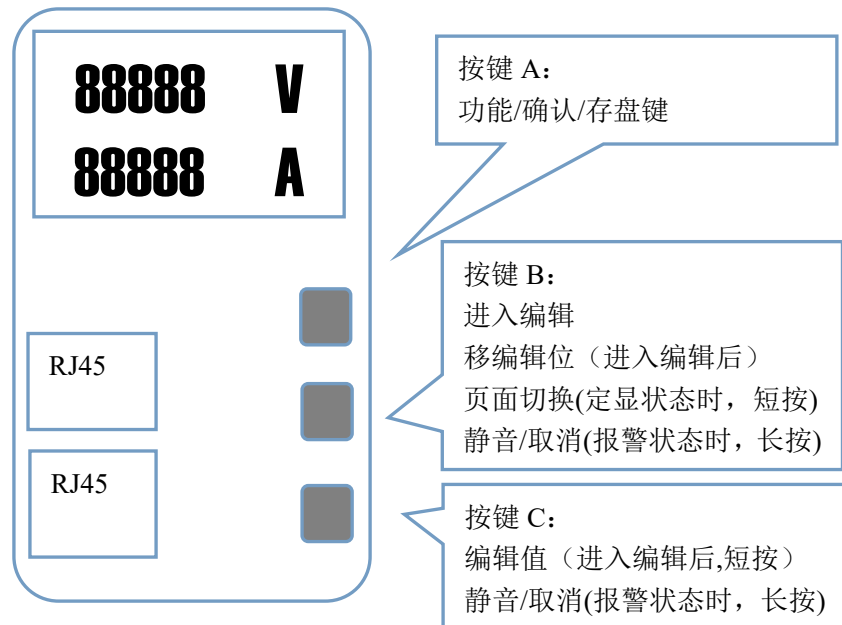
88888 V
88888 A

按键 A：
功能/确认/存盘键

按键 B：
进入编辑
移编辑位（进入编辑后）
页面切换(定显状态时，短按)
静音/取消(报警状态时，长按)

RJ45

RJ45

按键 C：
编辑值（进入编辑后,短按）
静音/取消(报警状态时，长按)